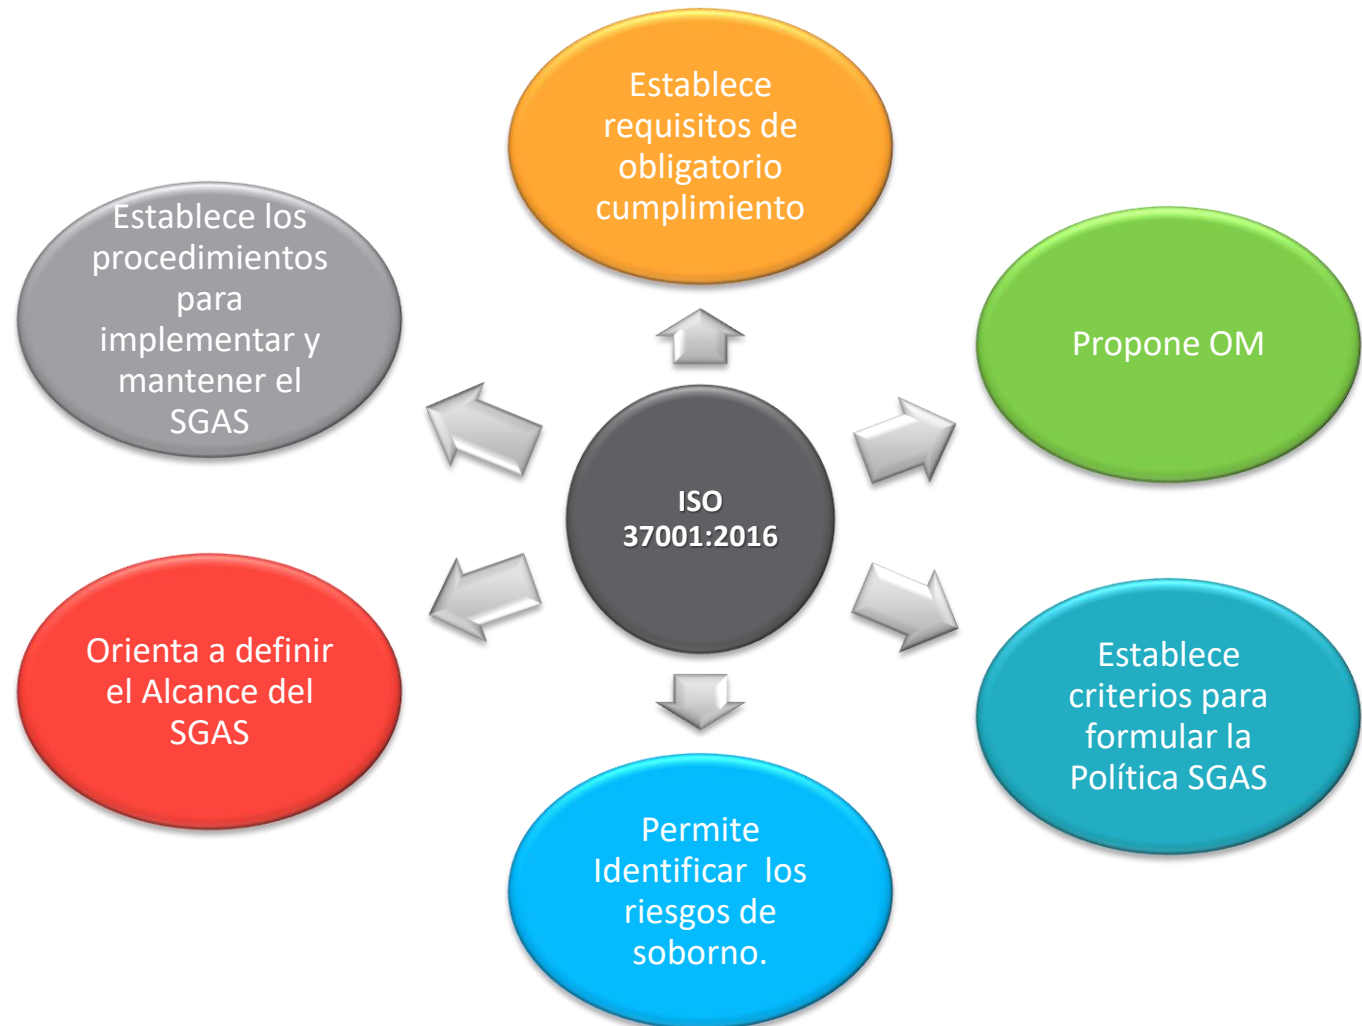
ISO 37001:2016

Establece requisitos de obligatorio cumplimiento

Propone OM

Establece criterios para formular la Política SGAS

Permite Identificar los riesgos de soborno.

Orienta a definir el Alcance del SGAS

Establece los procedimientos para implementar y mantener el SGAS